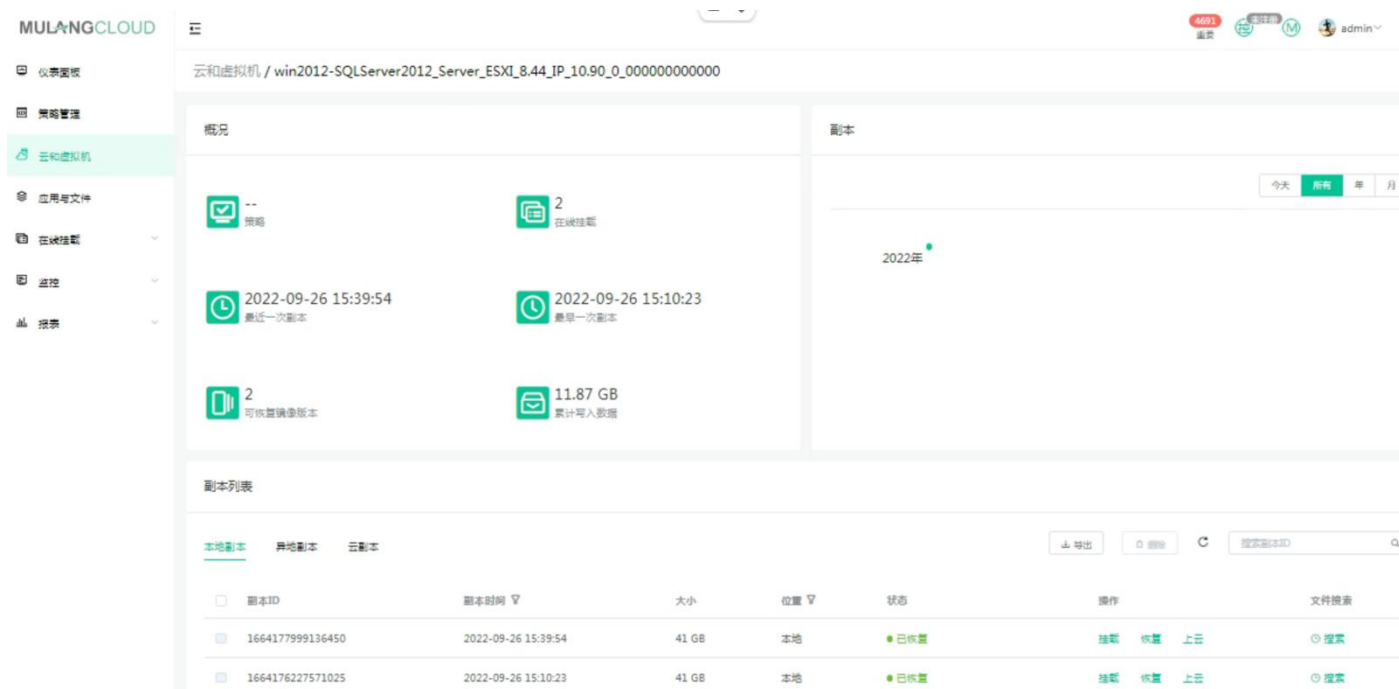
MULANGCLOUD

仪表面板
策略管理
云和虚拟机
应用与文件
在线挂载
监控
报表

4691
监viewer
admin

云和虚拟机 / win2012-SQLServer2012_Server_ESXI_8.44_IP_10.90_0_000000000000

概况

--
策略

2
在线挂载

2022-09-26 15:39:54
最近一次副本

2022-09-26 15:10:23
最早一次副本

2
可恢复镜像版本

11.87 GB
累计写入数据

副本

今天 所有 年 月

2022年

副本列表

本地副本 异地副本 云副本

导出 删除 搜索副本ID

| 副本ID | 副本时间 | 大小 | 位置 | 状态 | 操作 | 文件搜索 |
|---|---|---|---|---|---|---|
| 1664177999136450 | 2022-09-26 15:39:54 | 41 GB | 本地 | 已恢复 | 挂载 恢复 上云 | 搜索 |
| 1664176227571025 | 2022-09-26 15:10:23 | 41 GB | 本地 | 已恢复 | 挂载 恢复 上云 | 搜索 |